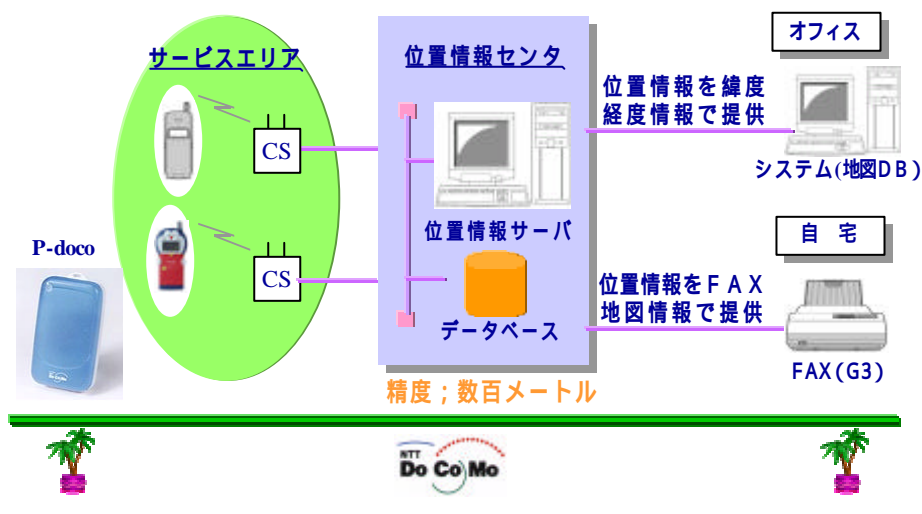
サービスエリア

CS

CS

P-doco

位置情報センタ

位置情報サーバ

データベース

精度；数百メートル

オフィス

位置情報を緯度経度情報で提供

システム(地図DB)

自　宅

位置情報をFAX地図情報で提供

FAX(G3)

NTT DoCoMo